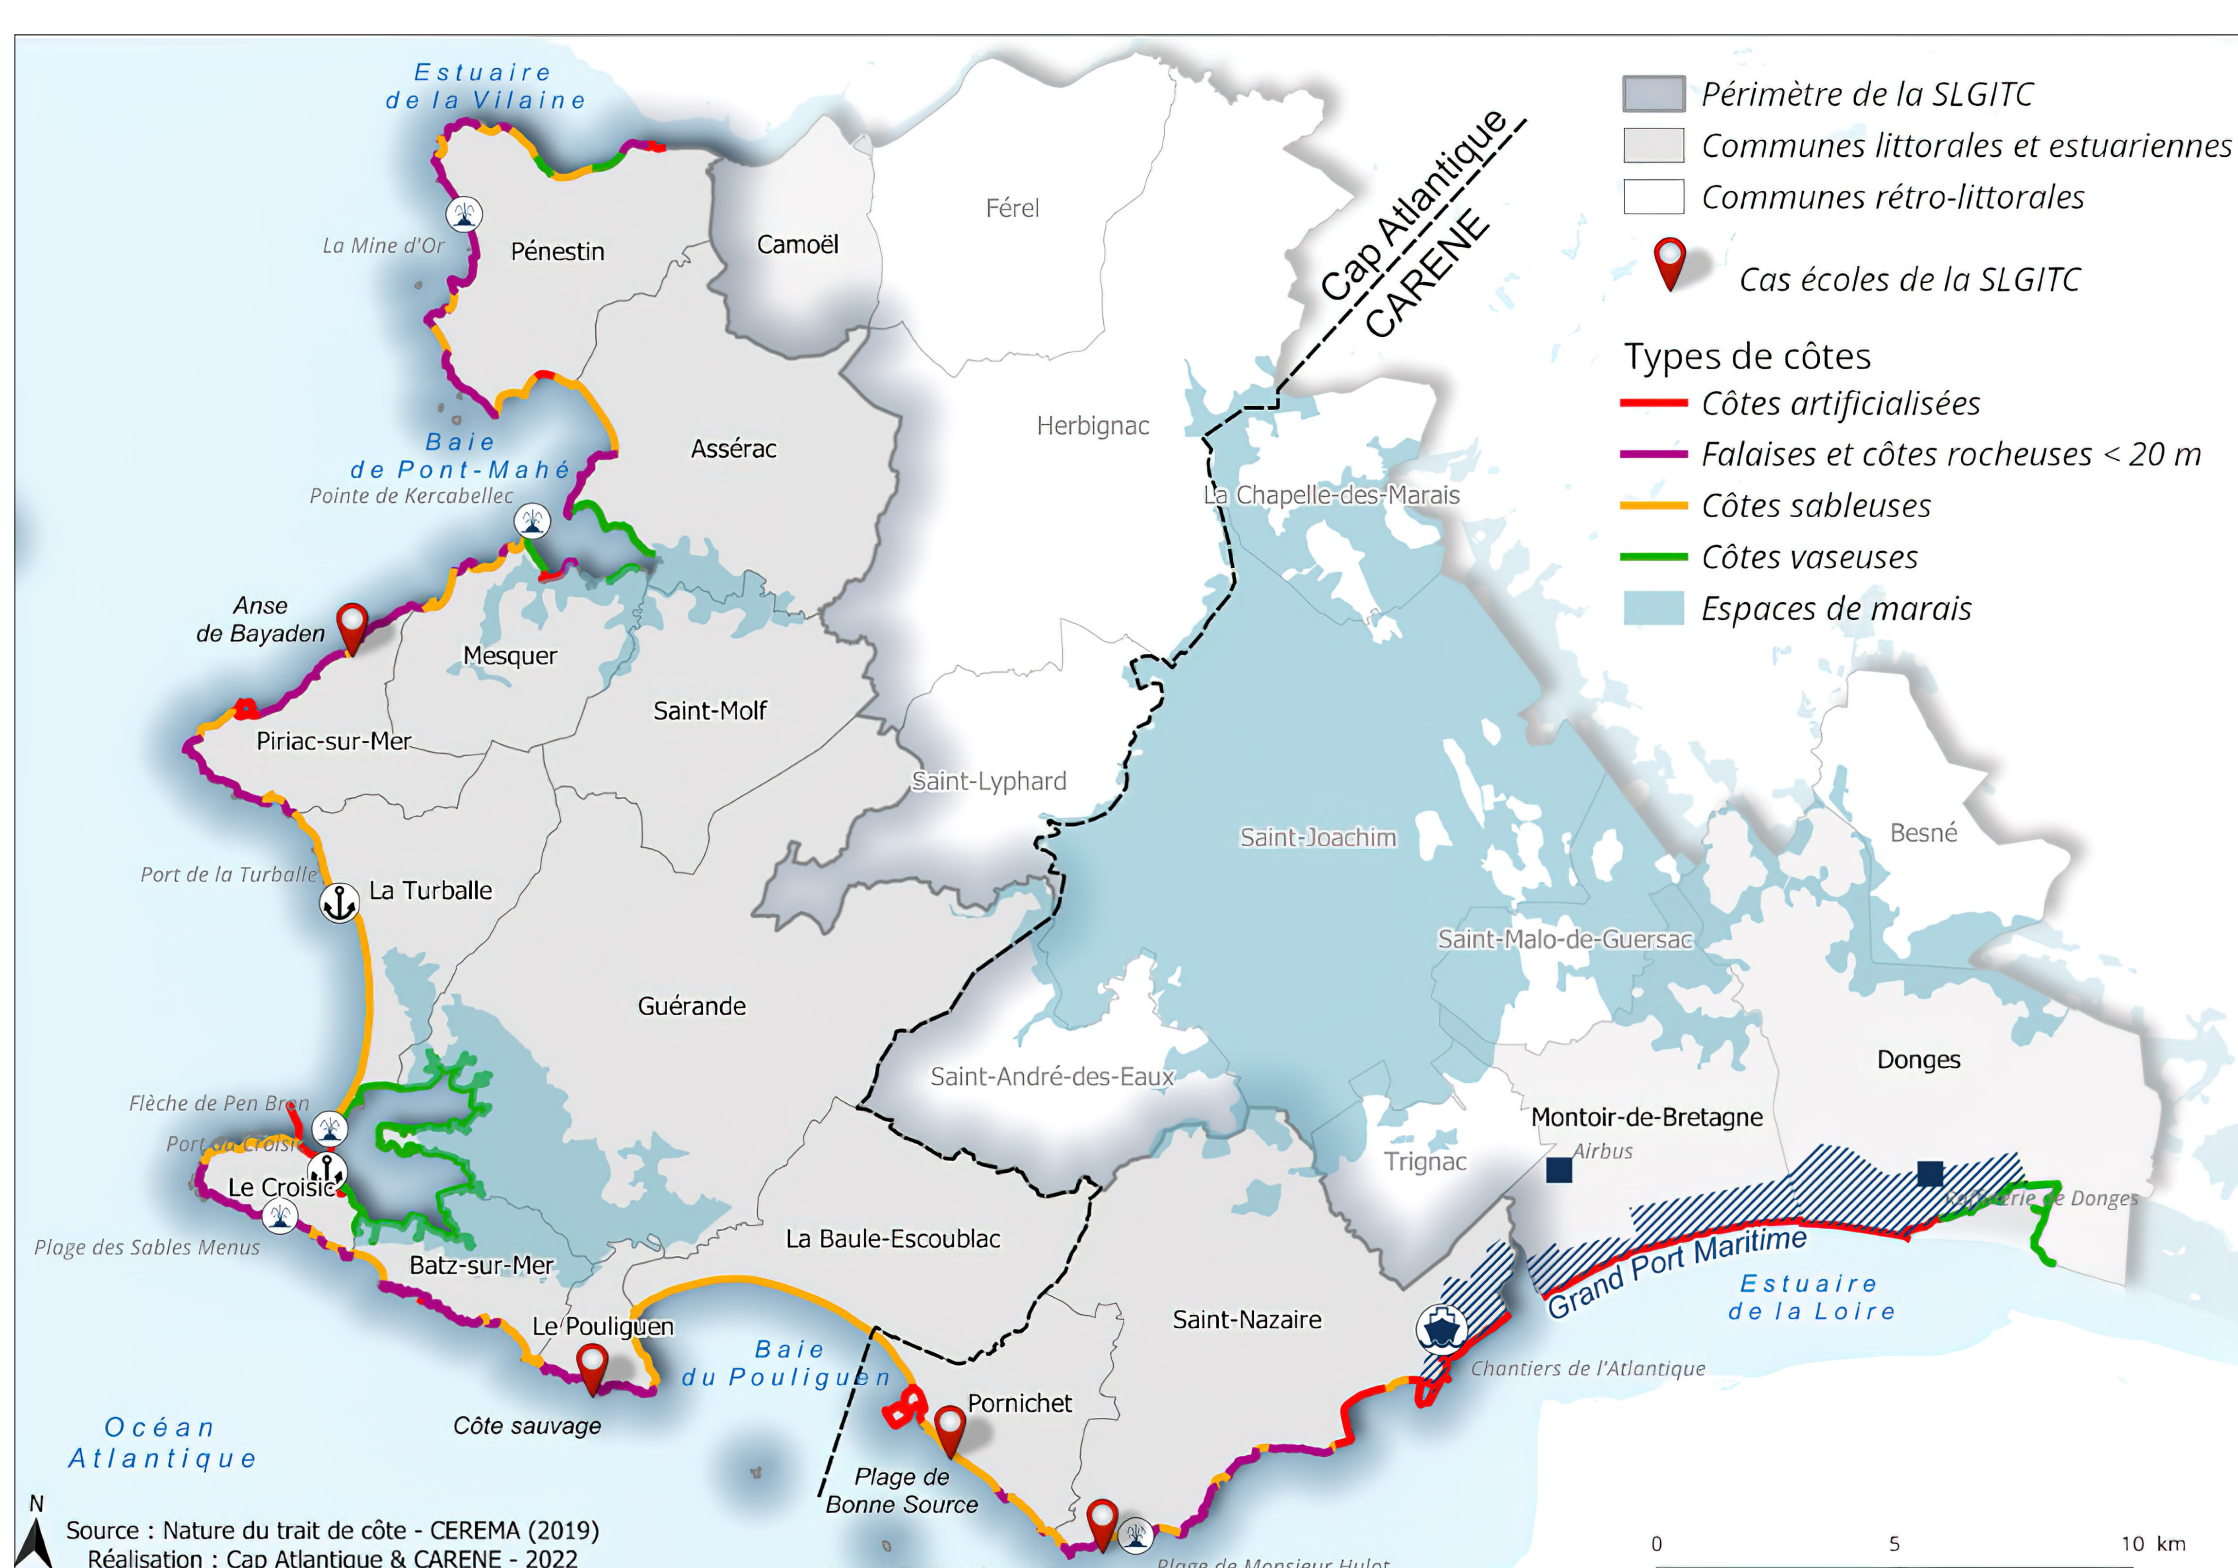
Estuaire de la Vilaine

Périmètre de la SLGITC
Communes littorales et estuariennes
Communes rétro-littorales
Cas écoles de la SLGITC

Types de côtes
Côtes artificialisées
Falaises et côtes rocheuses < 20 m
Côtes sableuses
Côtes vaseuses
Espaces de marais

Cap Atlantique
CARENE

Férel
Camoël
La Mine d'Or
Pénestin
Herbignac
Baie de Pont-Mahé
Pointe de Kercabellec
Asserac
La Chapelle-des-Marais
Anse de Bayaden
Mesquer
Saint-Molf
Piriac-sur-Mer
Saint-Lyphard
Saint-Joachim
Besné
Port de la Turballe
La Turballe
Saint-Malo-de-Guersac
Guérande
Donges
Saint-André-des-Eaux
Flèche de Pen Bron
Port du Croisic
Montoir-de-Bretagne
Airbus
Trignac
Le Croisic
Raffinerie de Donges
Plage des Sables Menus
La Baule-Escoublac
Grand Port Maritime
Batz-sur-Mer
Estuaire de la Loire
Le Pouliguen
Saint-Nazaire
Baie du Pouliguen
Chantiers de l'Atlantique
Pornichet
Océan Atlantique
Côte sauvage
Plage de Bonne Source
Plage de Monsieur Hulot
N
Source : Nature du trait de côte - CEREMA (2019)
Réalisation : Cap Atlantique & CARENE - 2022
0 5 10 km